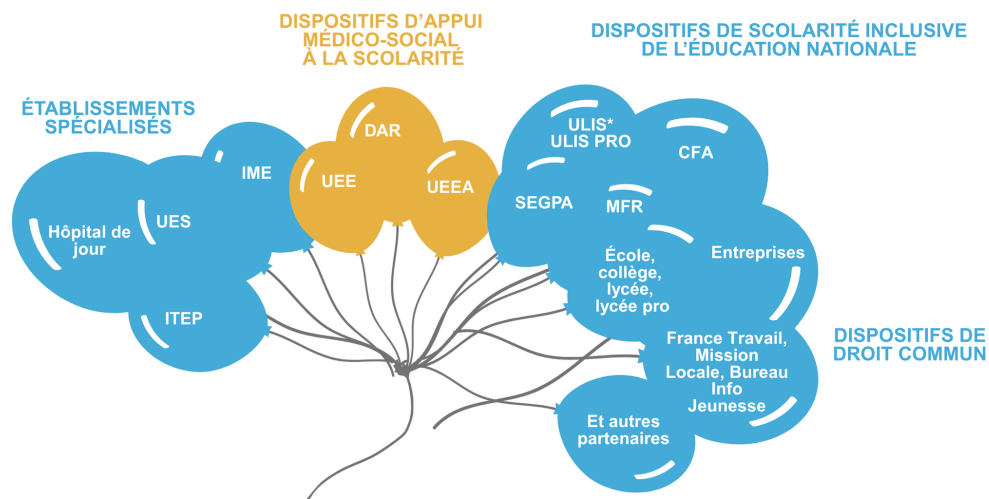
DISPOSITIFS D'APPUI MÉDICO-SOCIAL À LA SCOLARITÉ

DISPOSITIFS DE SCOLARITÉ INCLUSIVE DE L'ÉDUCATION NATIONALE

ÉTABLISSEMENTS SPÉCIALISÉS

DAR

UEE

UEEA

IME

UES

Hôpital de jour

ITEP

ULIS*
ULIS PRO

CFA

SEGPA

MFR

École, collège, lycée, lycée pro

Entreprises

France Travail, Mission Locale, Bureau Info Jeunesse

Et autres partenaires

DISPOSITIFS DE DROIT COMMUN